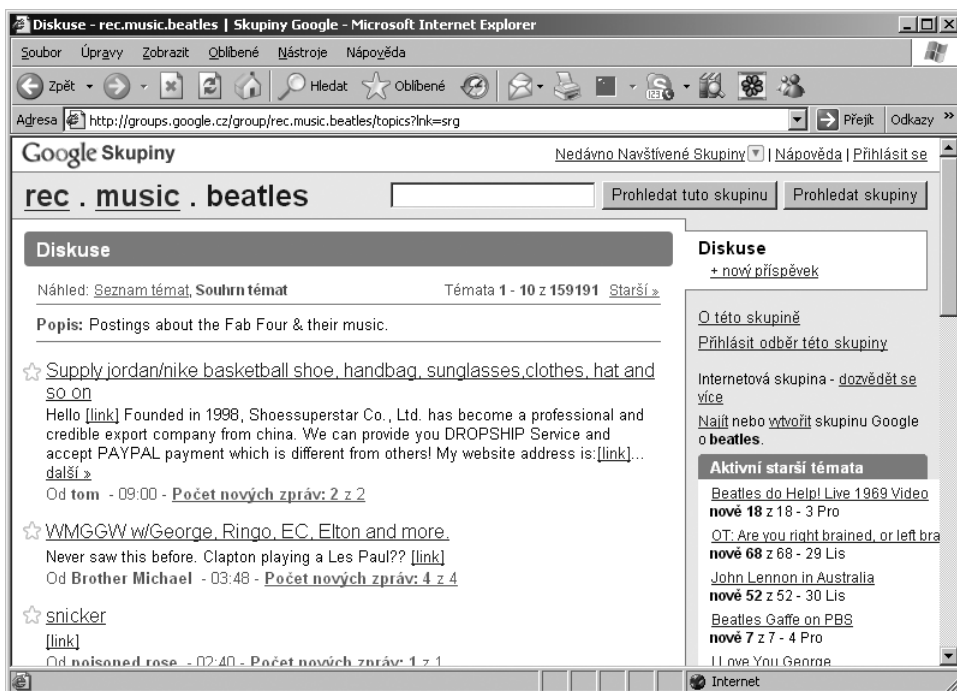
Diskuse - rec.music.beatles | Skupiny Google - Microsoft Internet Explorer

Soubor Úpravy Zobrazit Oblíbené Nástroje Nápověda

Zpět Hledat Oblíbené

Adresa http://groups.google.cz/group/rec.music.beatles/topics?lnk=srg Přejít Odkazy »

Google Skupiny

Nedávno Navštívené Skupiny | Nápověda | Přihlásit se

rec . music . beatles

Prohledat tuto skupinu Prohledat skupiny

Diskuse

Náhled: Seznam témat, Souhrn témat

Témata 1 - 10 z 159191 Starší »

Popis: Postings about the Fab Four & their music.

Supply jordan/nike basketball shoe, handbag, sunglasses,clothes, hat and so on

Hello [link] Founded in 1998, Shoessuperstar Co., Ltd. has become a professional and credible export company from china. We can provide you DROPSHIP Service and accept PAYPAL payment which is different from others! My website address is:[link]... další »

Od tom - 09:00 - Počet nových zpráv: 2 z 2

WMGGW w/George, Ringo, EC, Elton and more.

Never saw this before. Clapton playing a Les Paul?? [link]

Od Brother Michael - 03:48 - Počet nových zpráv: 4 z 4

snicker

[link]

Od poisoned rose - 02:40 - Počet nových zpráv: 1 z 1

Diskuse

+ nový příspěvek

O této skupině

Přihlásit odběr této skupiny

Internetová skupina - dozvědět se více

Najít nebo vytvořit skupinu Google o beatles.

Aktivní starší témata

Beatles do Help! Live 1969 Video

nové 18 z 18 - 3 Pro

OT: Are you right brained, or left bra

nové 68 z 68 - 29 Lis

John Lennon in Australia

nové 52 z 52 - 30 Lis

Beatles Gaffe on PBS

nové 7 z 7 - 4 Pro

I Love You George

Internet